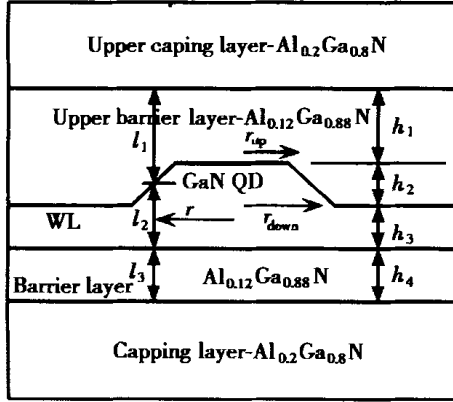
Upper caping layer-$Al_{0.2}Ga_{0.8}N$

Upper barrier layer-$Al_{0.12}Ga_{0.88}N$

$h_1$

$l_1$

$r_{up}$

$h_2$

GaN QD

WL

$l_2$

$r$

$r_{down}$

$h_3$

$l_3$

Barrier layer

$Al_{0.12}Ga_{0.88}N$

$h_4$

Capping layer-$Al_{0.2}Ga_{0.8}N$